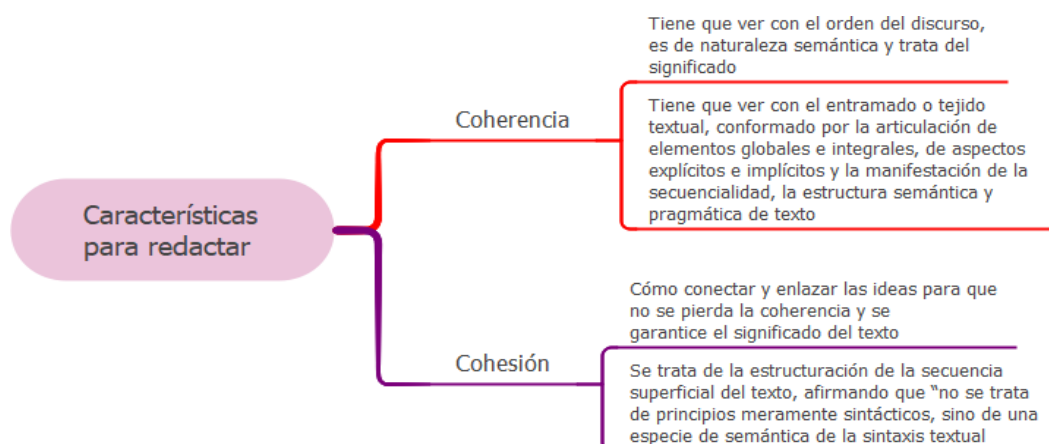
Características para redactar

Coherencia

Tiene que ver con el orden del discurso, es de naturaleza semántica y trata del significado

Tiene que ver con el entramado o tejido textual, conformado por la articulación de elementos globales e integrales, de aspectos explícitos e implícitos y la manifestación de la secuencialidad, la estructura semántica y pragmática de texto

Cohesión

Cómo conectar y enlazar las ideas para que no se pierda la coherencia y se garantice el significado del texto

Se trata de la estructuración de la secuencia superficial del texto, afirmando que "no se trata de principios meramente sintácticos, sino de una especie de semántica de la sintaxis textual